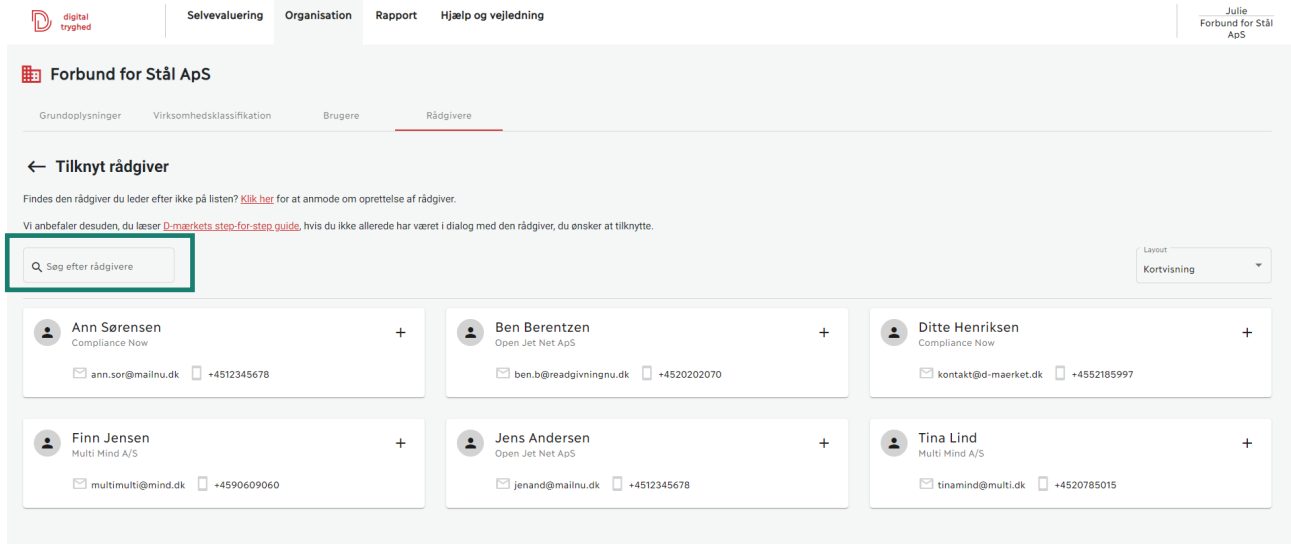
digital tryghed

Selvevaluering Organisation Rapport Hjælp og vejledning

Julie
Forbund for Stål ApS

Forbund for Stål ApS

Grundoplysninger Virksomhedsklassifikation Brugere Rådgivere

← Tilknyt rådgiver

Findes den rådgiver du leder efter ikke på listen? Klik her for at anmode om oprettelse af rådgiver.

Vi anbefaler desuden, du læser D-mærkets step-for-step guide, hvis du ikke allerede har været i dialog med den rådgiver, du ønsker at tilknytte.

Søg efter rådgivere

Layout
Kortvisning

Ann Sørensen
Compliance Now
+
ann.sor@mailnu.dk +4512345678

Ben Berentzen
Open Jet Net ApS
+
ben.b@readgivningnu.dk +4520202070

Ditte Henriksen
Compliance Now
+
kontakt@d-maerket.dk +4552185997

Finn Jensen
Multi Mind A/S
+
multimulti@mind.dk +4590609060

Jens Andersen
Open Jet Net ApS
+
jenand@mailnu.dk +4512345678

Tina Lind
Multi Mind A/S
+
tinamind@multi.dk +4520785015